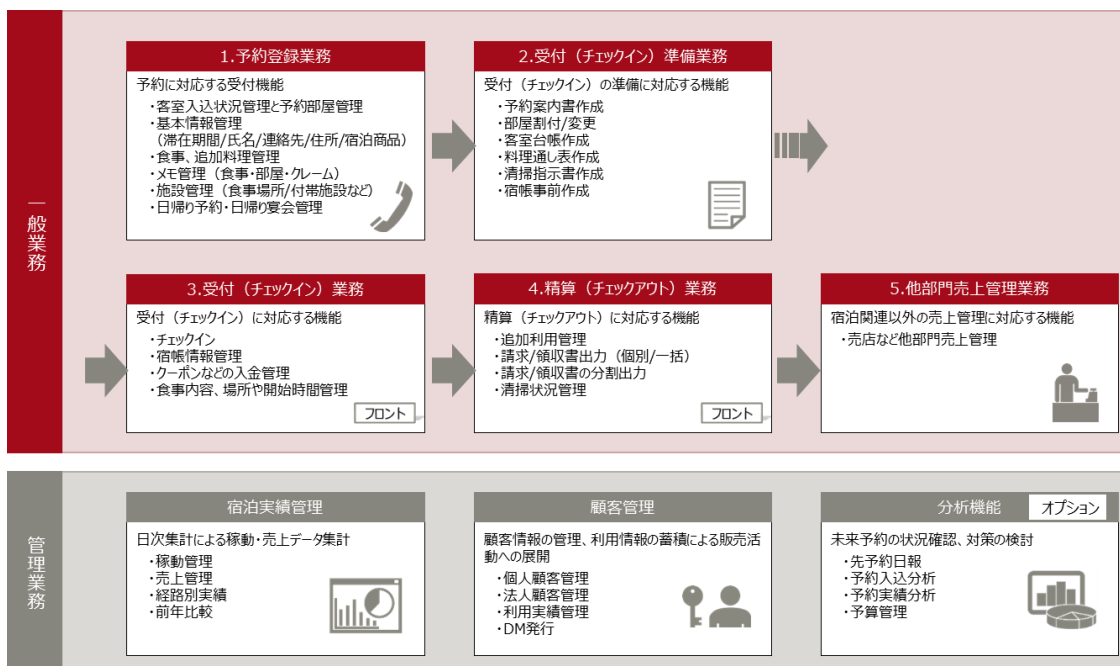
一般業務

1.予約登録業務

予約に対応する受付機能
・客室入込状況管理と予約部屋管理
・基本情報管理（滞在期間/氏名/連絡先/住所/宿泊商品）
・食事、追加料理管理
・メモ管理（食事・部屋・クレーム）
・施設管理（食事場所/付帯施設など）
・日帰り予約・日帰り宴会管理

2.受付（チェックイン）準備業務

受付（チェックイン）の準備に対応する機能
・予約案内書作成
・部屋割付/変更
・客室台帳作成
・料理通し表作成
・清掃指示書作成
・宿帳事前作成

3.受付（チェックイン）業務

受付（チェックイン）に対応する機能
・チェックイン
・宿帳情報管理
・クーポンなどの入金管理
・食事内容、場所や開始時間管理

フロント

4.精算（チェックアウト）業務

精算（チェックアウト）に対応する機能
・追加利用管理
・請求/領収書出力（個別/一括）
・請求/領収書の分割出力
・清掃状況管理

フロント

5.他部門売上管理業務

宿泊関連以外の売上管理に対応する機能
・売店など他部門売上管理

管理業務

宿泊実績管理

日次集計による稼動・売上データ集計
・稼動管理
・売上管理
・経路別実績
・前年比較

顧客管理

顧客情報の管理、利用情報の蓄積による販売活動への展開
・個人顧客管理
・法人顧客管理
・利用実績管理
・DM発行

分析機能 オプション

未来予約の状況確認、対策の検討
・先予約日報
・予約入込分析
・予約実績分析
・予算管理